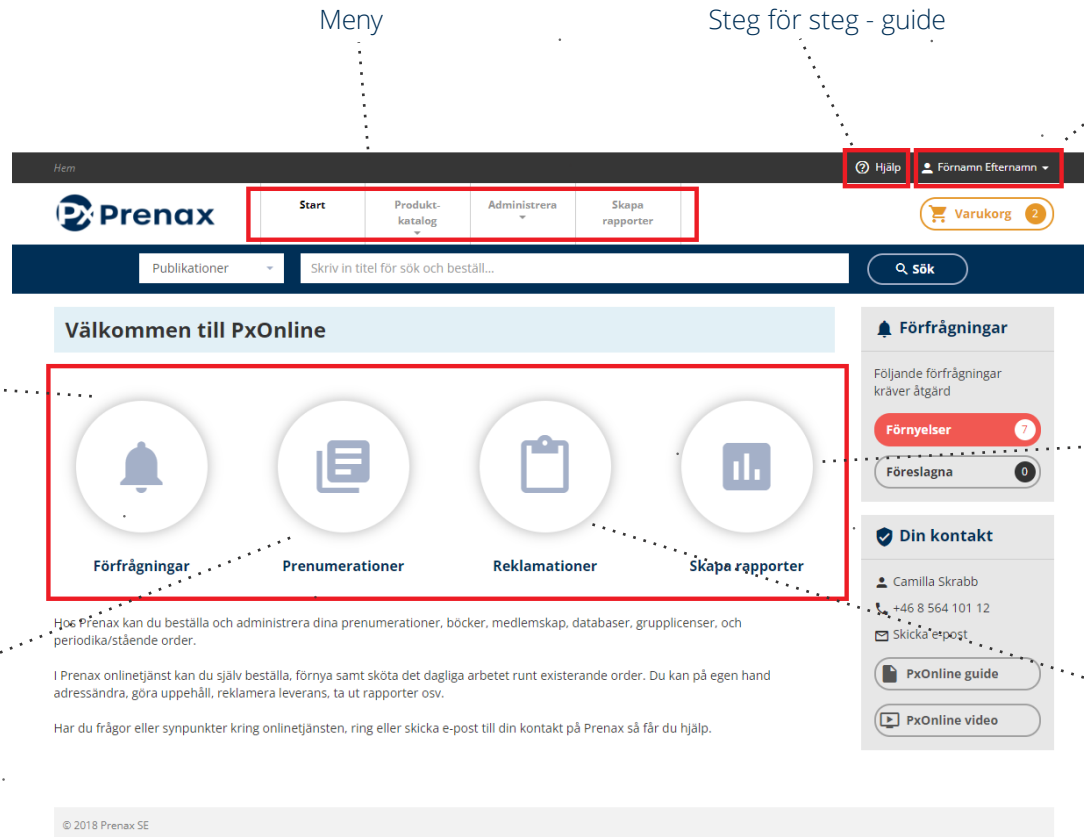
Meny

Steg för steg - guide

Hem

Hjälp

Förnamn Efternamn

Prenax

Start

Produktkatalog

Administrera

Skapa rapporter

Varukorg 2

Publikationer

Skriv in titel för sök och beställ...

Sök

Välkommen till PxOnline

Förfrågningar

Prenumerationer

Reklamationer

Skapa rapporter

Hos Prenax kan du beställa och administrera dina prenumerationer, böcker, medlemskap, databaser, grupplicenser, och periodika/stående order.

I Prenax onlinetjänst kan du själv beställa, förnya samt sköta det dagliga arbetet runt existerande order. Du kan på egen hand adressändra, göra uppehåll, reklamera leverans, ta ut rapporter osv.

Har du frågor eller synpunkter kring onlinetjänsten, ring eller skicka e-post till din kontakt på Prenax så får du hjälp.

Förfrågningar

Följande förfrågningar kräver åtgärd

Förnyelser 7

Föreslagna 0

Din kontakt

Camilla Skrabb

+46 8 564 101 12

Skicka e-post

PxOnline guide

PxOnline video

© 2018 Prenax SE